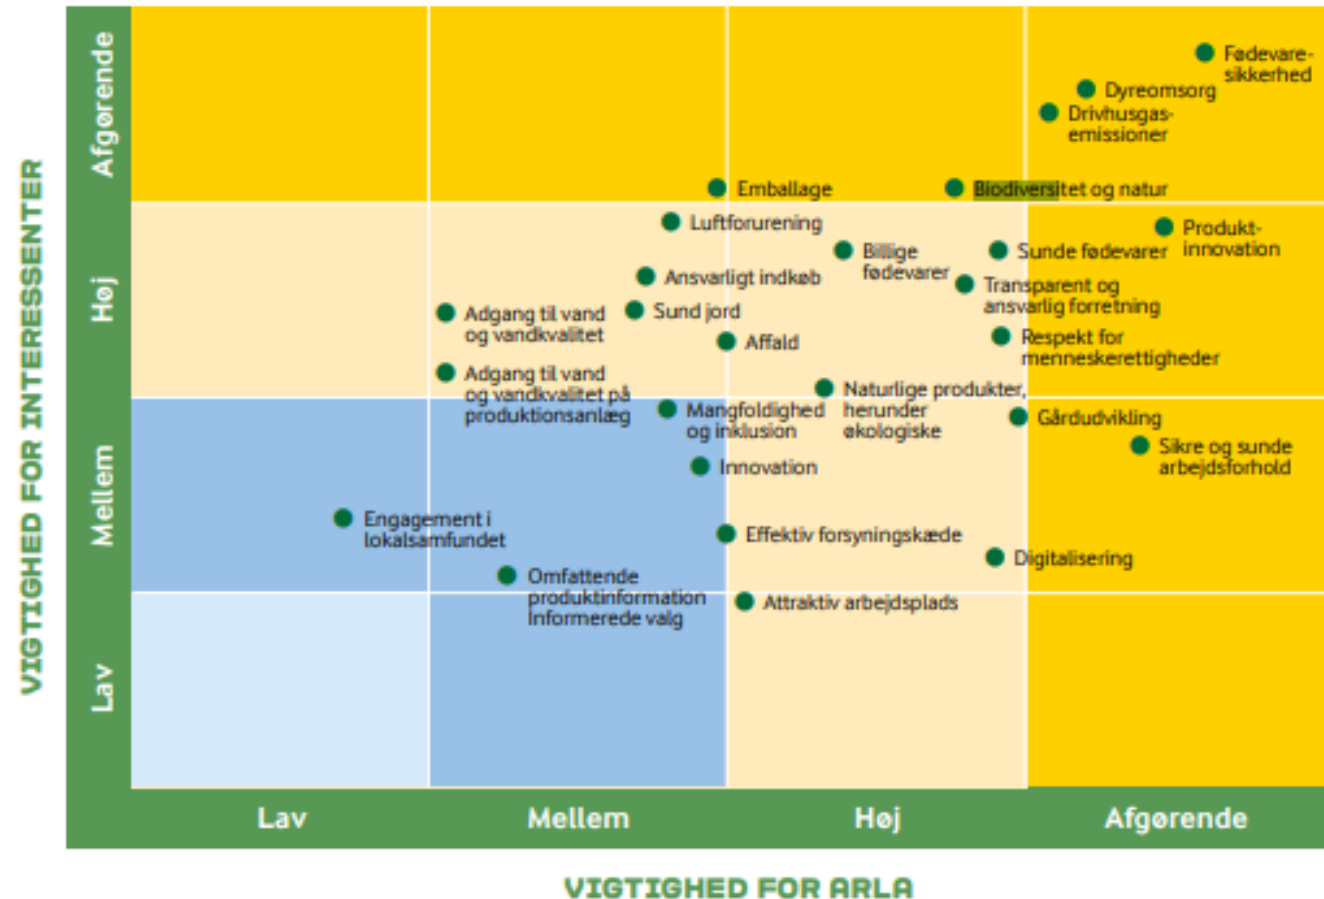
VIGTIGHED FOR INTERESSENTER

Afgørende
Høj
Mellem
Lav

Fødevaresikkerhed
Dyreomsorg
Drivhusgasemissioner
Emballage
Biodiversitet og natur
Luftforurening
Produktinnovation
Billige fødevarer
Sunde fødevarer
Ansvarligt indkøb
Transparent og ansvarlig forretning
Adgang til vand og vandkvalitet
Sund jord
Affald
Respekt for menneskerettigheder
Adgang til vand og vandkvalitet på produktionsanlæg
Naturlige produkter, herunder økologiske
Mangfoldighed og inklusion
Gårdudvikling
Sikre og sunde arbejdsforhold
Innovation
Engagement i lokalsamfundet
Effektiv forsyningskæde
Digitalisering
Omfattende produktinformation Informerede valg
Attraktiv arbejdsplads

Lav
Mellem
Høj
Afgørende

VIGTIGHED FOR ARLA